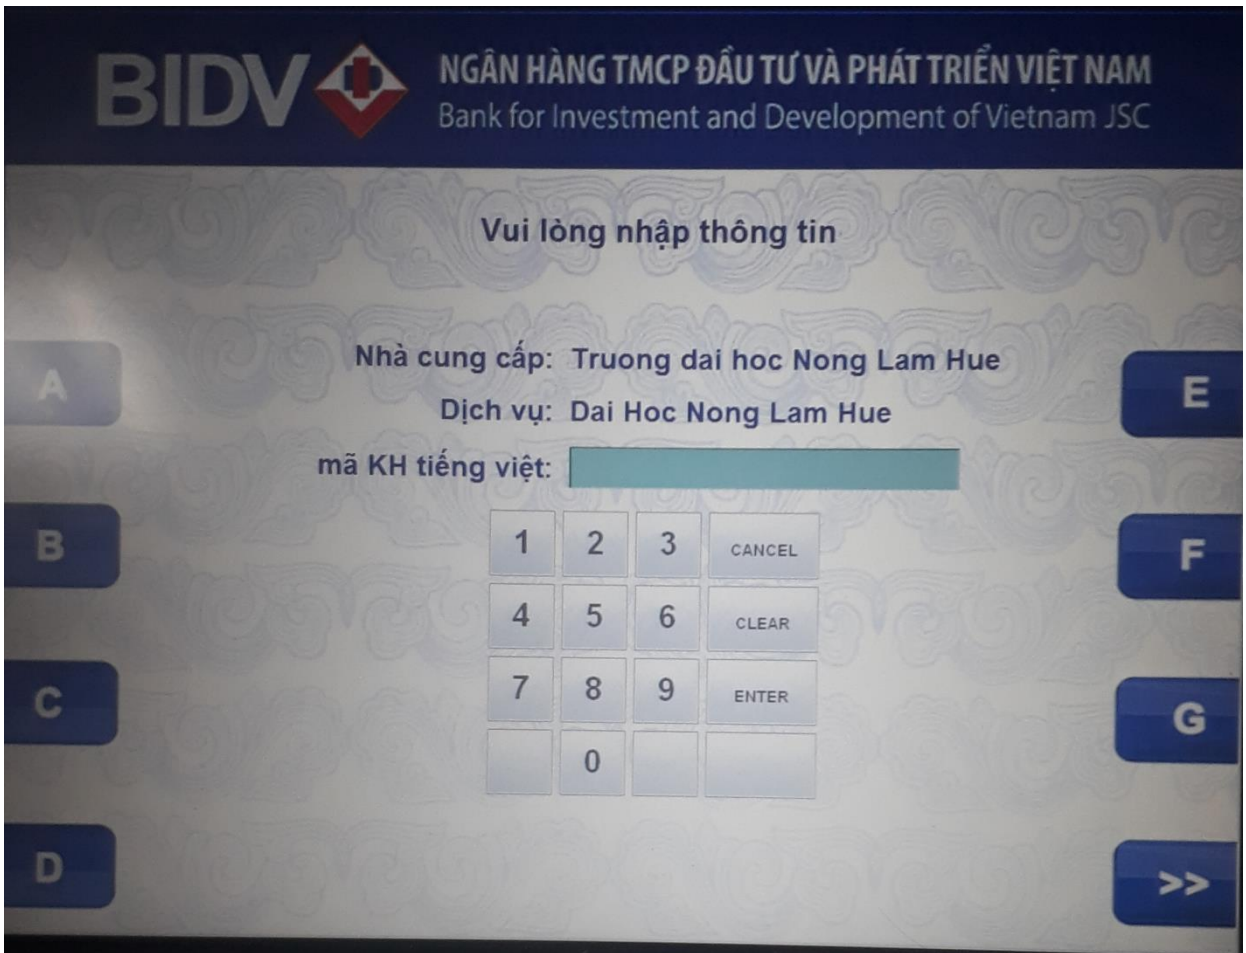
BIDV NGÂN HÀNG TMCP ĐẦU TƯ VÀ PHÁT TRIỂN VIỆT NAM
Bank for Investment and Development of Vietnam JSC

Vui lòng nhập thông tin

A
B
C
D

Nhà cung cấp: Truong dai hoc Nong Lam Hue
Dịch vụ: Dai Hoc Nong Lam Hue
mã KH tiếng việt:

| 1 | 2 | 3 | CANCEL |
|---|---|---|---|
| 4 | 5 | 6 | CLEAR |
| 7 | 8 | 9 | ENTER |
|  | 0 |  |  |

E
F
G
>>